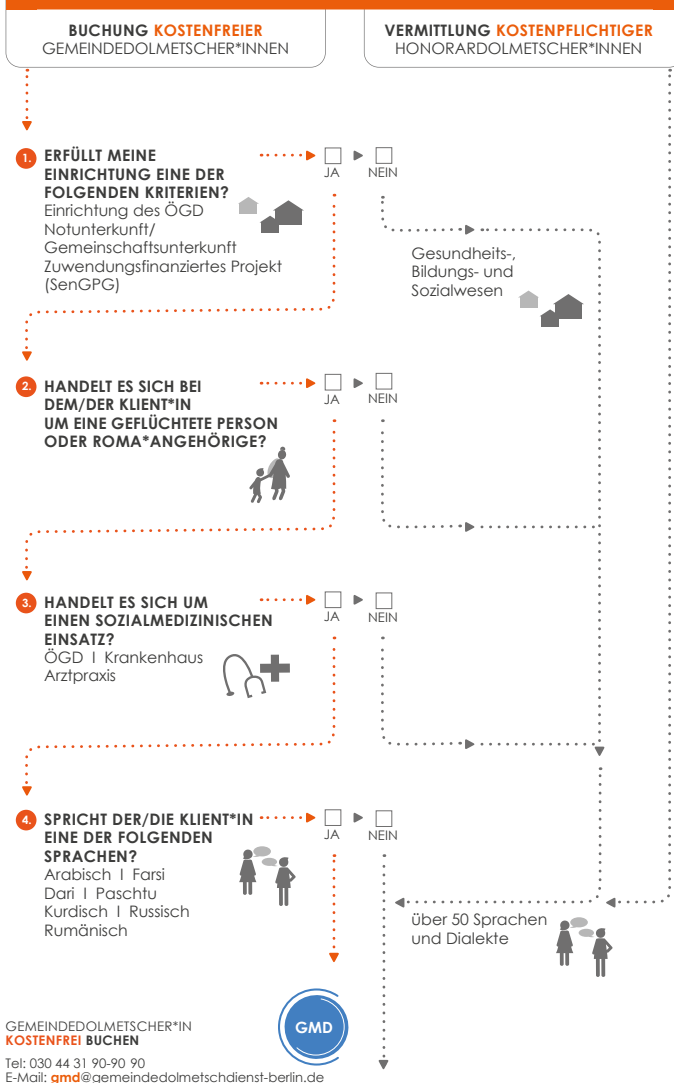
BUCHUNG KOSTENFREIER GEMEINDEDOLMETSCHER*INNEN

VERMITTLUNG KOSTENPFLICHTIGER HONORARDOLMETSCHER*INNEN

1. ERFÜLLT MEINE EINRICHTUNG EINE DER FOLGENDEN KRITERIEN?
Einrichtung des ÖGD
Notunterkunft/ Gemeinschaftsunterkunft
Zuwendungsfinanziertes Projekt (SenGPG)

JA NEIN

Gesundheits-, Bildungs- und Sozialwesen

2. HANDELT ES SICH BEI DEM/DER KLIENT*IN UM EINE GEFLÜCHTETE PERSON ODER ROMA*ANGEHÖRIGE?

JA NEIN

3. HANDELT ES SICH UM EINEN SOZIALMEDIZINISCHEN EINSATZ?
ÖGD I Krankenhaus
Arztpraxis

JA NEIN

4. SPRICHT DER/DIE KLIENT*IN EINE DER FOLGENDEN SPRACHEN?
Arabisch I Farsi
Dari I Paschtu
Kurdisch I Russisch
Rumänisch

JA NEIN

über 50 Sprachen und Dialekte

GEMEINDEDOLMETSCHER*IN KOSTENFREI BUCHEN

GMD

Tel: 030 44 31 90-90 90
E-Mail: gmd@gemeindedolmetschdienst-berlin.de